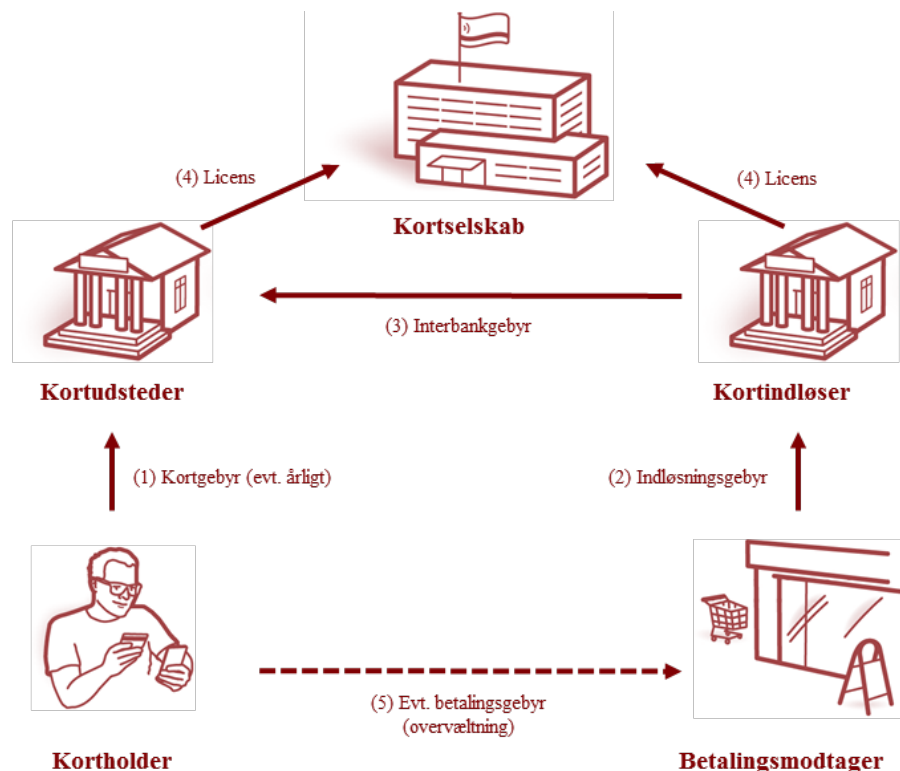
Kortselskab

(4) Licens

(4) Licens

Kortudsteder

(3) Interbankgebyr

Kortindløser

(1) Kortgebyr (evt. årligt)

(2) Indløsningsgebyr

(5) Evt. betalingsgebyr (overvæltning)

Kortholder

Betalingsmodtager